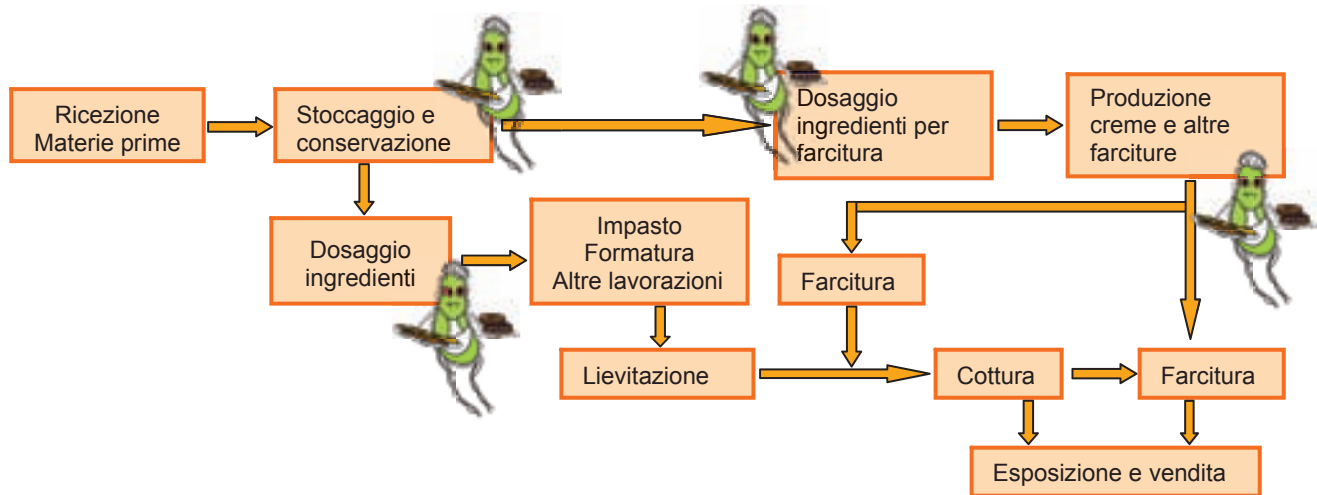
Ricezione Materie prime

Stoccaggio e conservazione

Dosaggio ingredienti per farcitura

Produzione creme e altre farciture

Dosaggio ingredienti

Impasto
Formatura
Altre lavorazioni

Farcitura

Lievitazione

Cottura

Farcitura

Esposizione e vendita